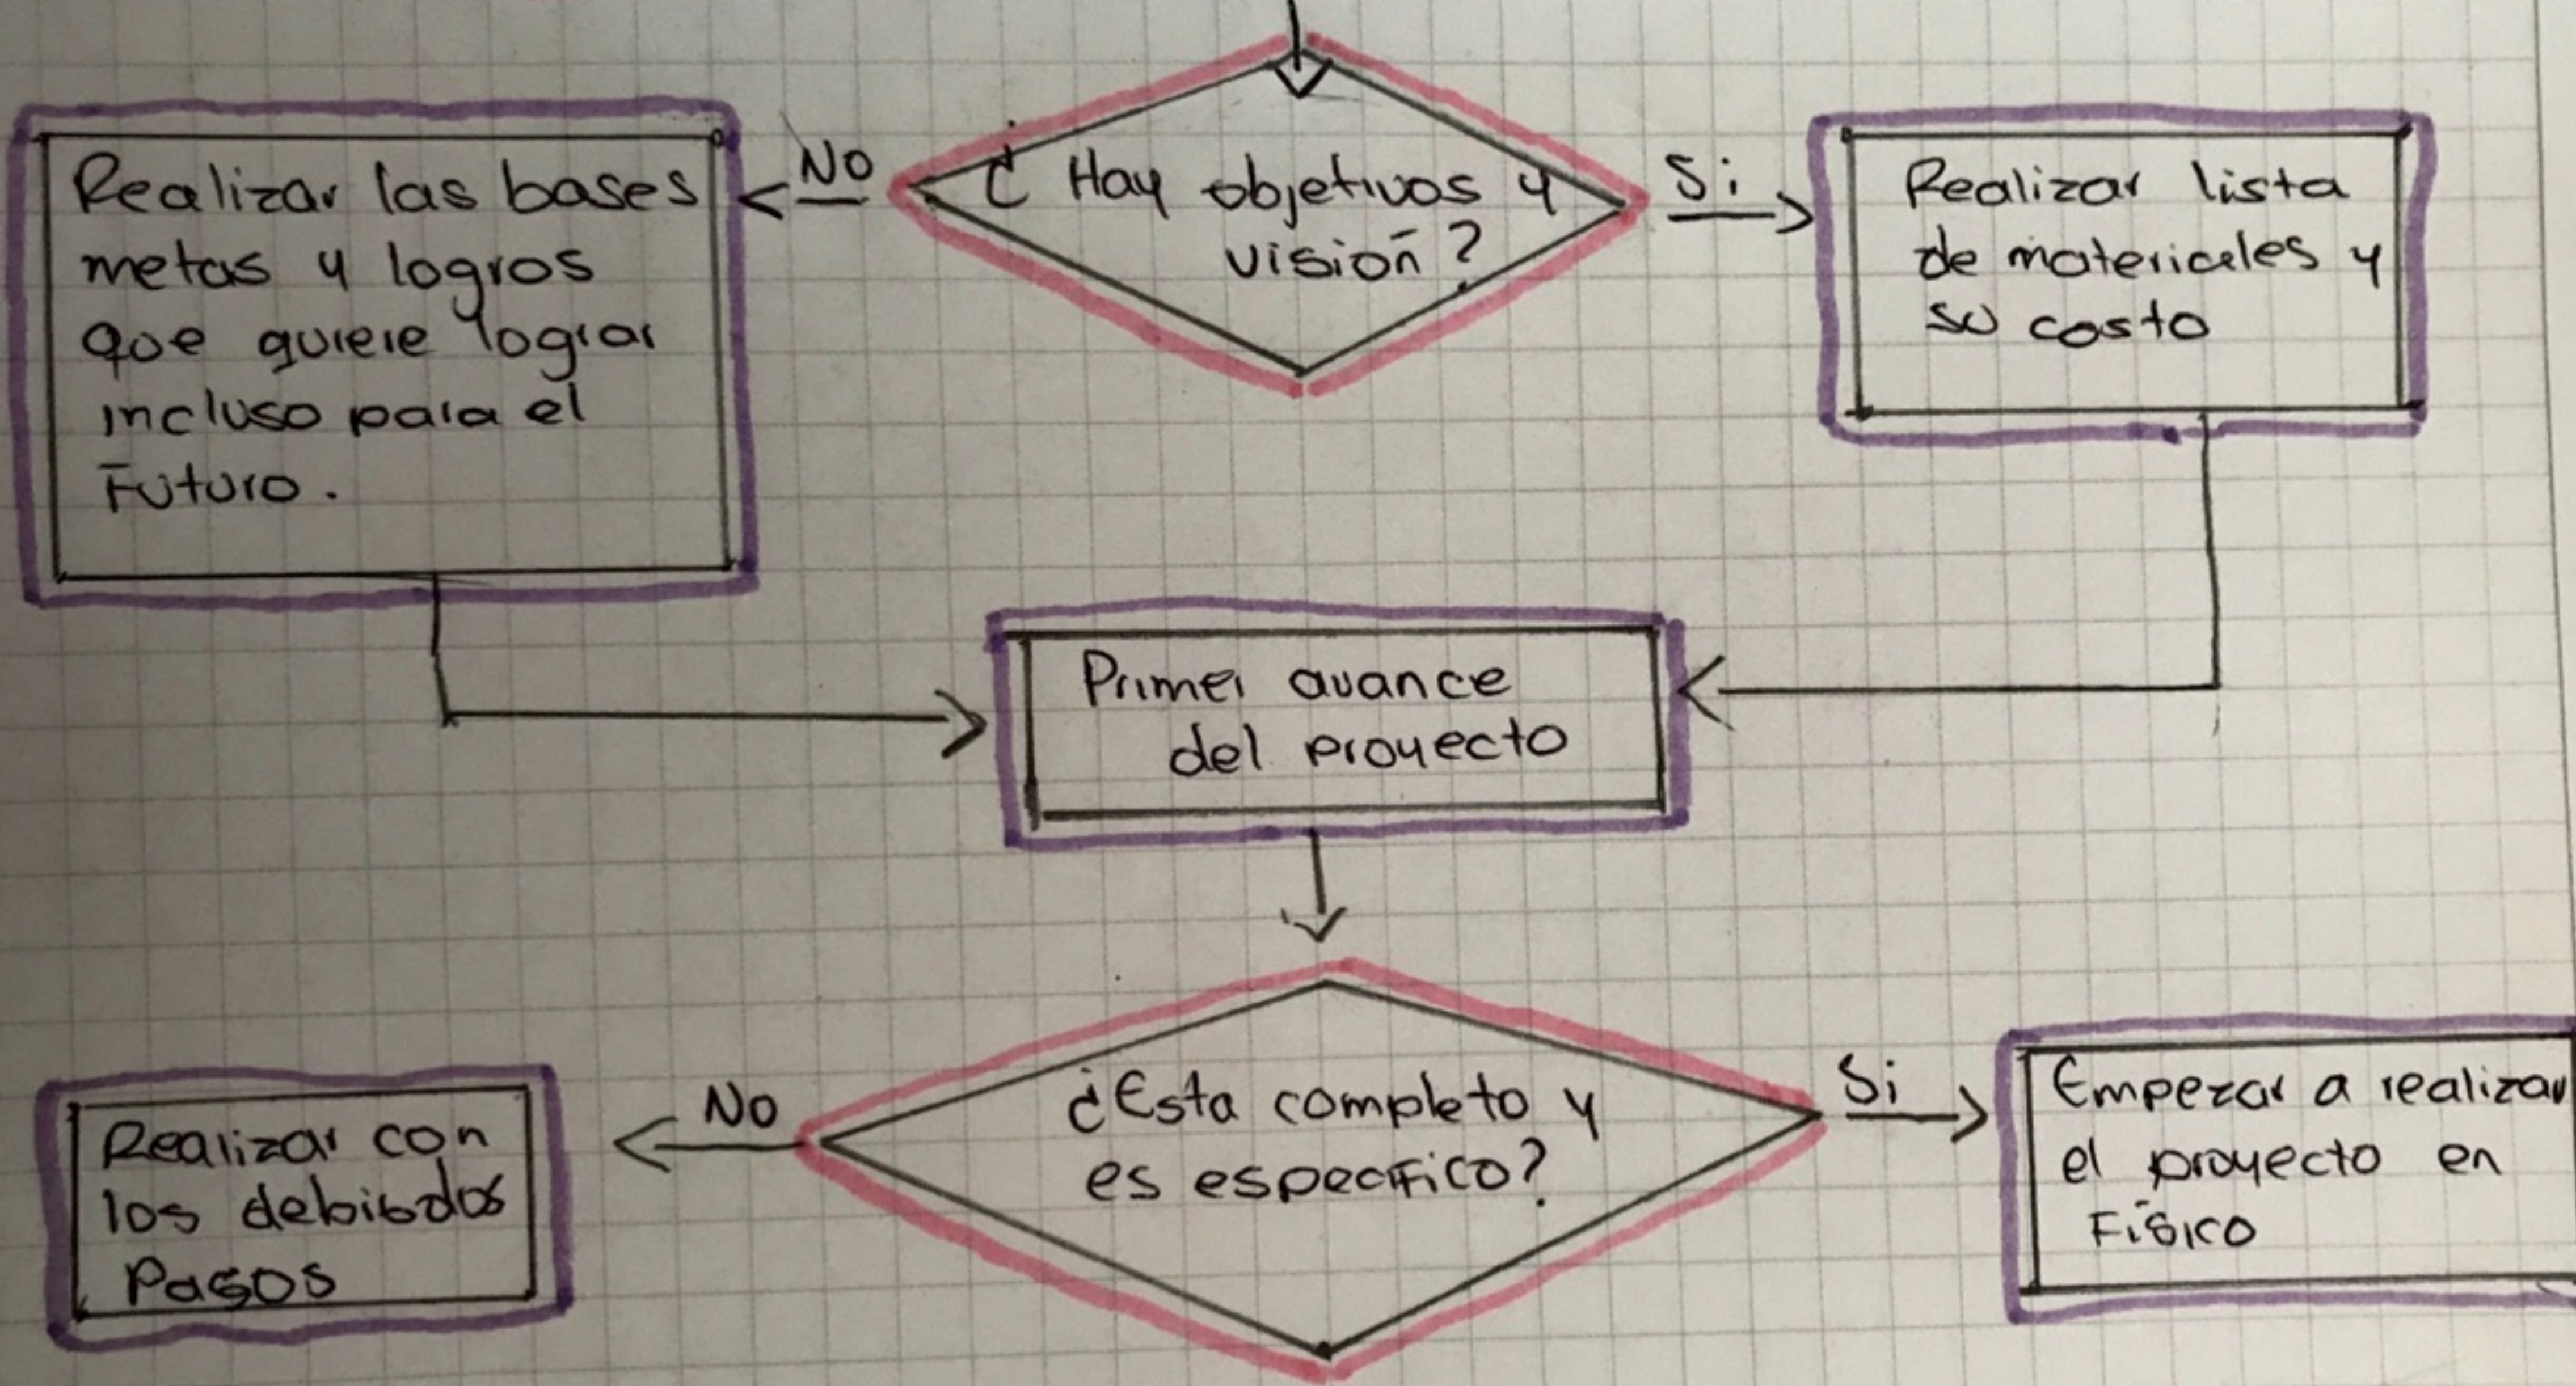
Realizar las bases metas y logros que quiere lograr incluso para el Futuro.

No

¿ Hay objetivos y visión ?

Si

Realizar lista de materiales y su costo

Primer avance del proyecto

Realizar con los debidos Pasos

No

¿Esta completo y es especifico?

Si

Empezar a realizar el proyecto en Físico